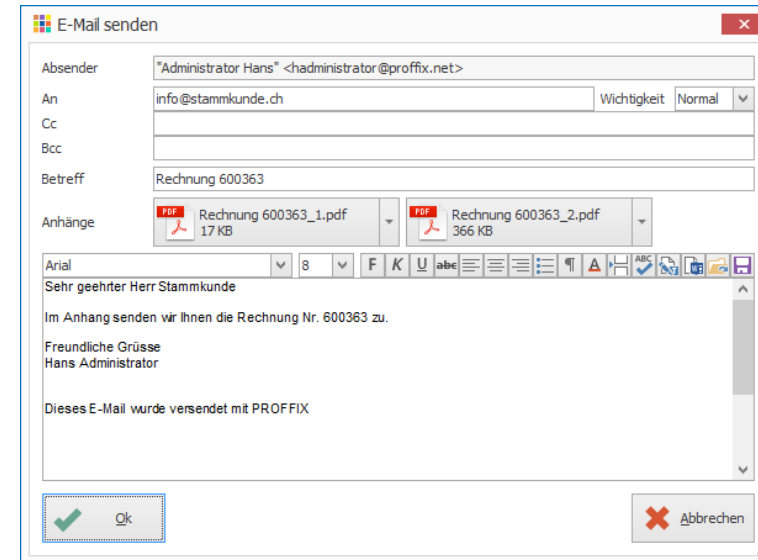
E-Mail senden

Absender "Administrator Hans" <hadministrator@proffix.net>

An info@stammkunde.ch Wichtigkeit Normal

Cc

Bcc

Betreff Rechnung 600363

Anhänge PDF Rechnung 600363_1.pdf 17 KB PDF Rechnung 600363_2.pdf 366 KB

Arial 8 F K U abc ¶ A ABC

Sehr geehrter Herr Stammkunde

Im Anhang senden wir Ihnen die Rechnung Nr. 600363 zu.

Freundliche Grüsse
Hans Administrator

Dieses E-Mail wurde versendet mit PROFFIX

Ok

Abbrechen